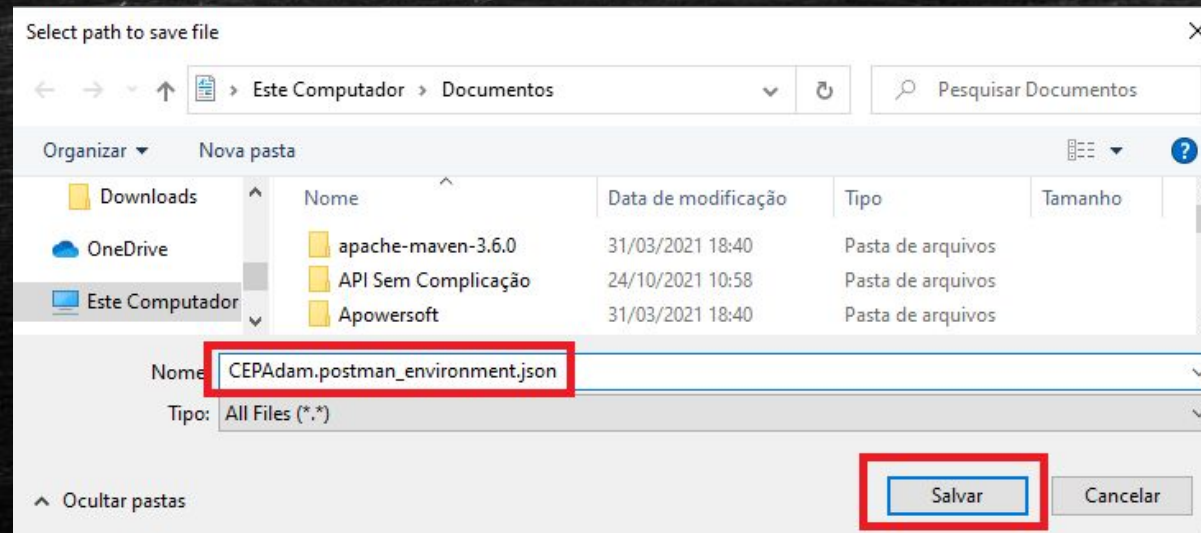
Select path to save file

Este Computador › Documentos

Pesquisar Documentos

Organizar ▾ Nova pasta

Downloads
OneDrive
Este Computador

| Nome | Data de modificação | Tipo | Tamanho |
|---|---|---|---|
| apache-maven-3.6.0 | 31/03/2021 18:40 | Pasta de arquivos | |
| API Sem Complicação | 24/10/2021 10:58 | Pasta de arquivos | |
| Apowersoft | 31/03/2021 18:40 | Pasta de arquivos | |

Nome: CEPAdam.postman_environment.json
Tipo: All Files (*.*)

Ocultar pastas

Salvar Cancelar